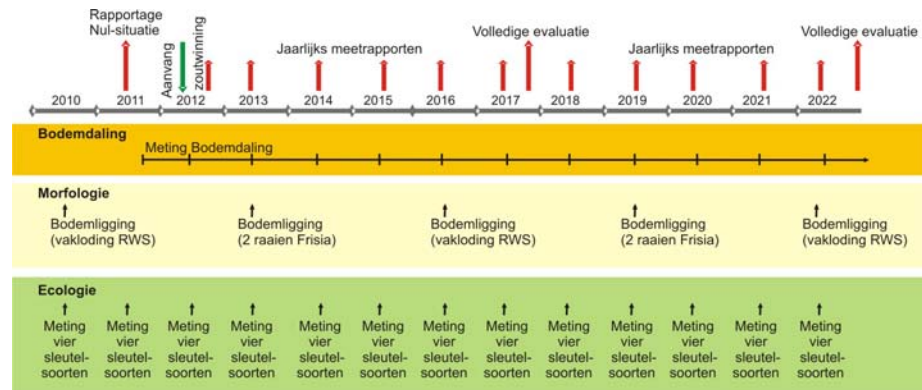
Rapportage Nul-situatie

Aanvang zoutwinning

Jaarlijks meetrapporten

Volledige evaluatie

Jaarlijks meetrapporten

Volledige evaluatie

2010 2011 2012 2013 2014 2015 2016 2017 2018 2019 2020 2021 2022

Bodemdaling

Meting Bodemdaling

Morfologie

Bodemligging (vakloding RWS)

Bodemligging (2 raaien Frisia)

Bodemligging (vakloding RWS)

Bodemligging (2 raaien Frisia)

Bodemligging (vakloding RWS)

Ecologie

Meting vier sleutelsoorten

Meting vier sleutelsoorten

Meting vier sleutelsoorten

Meting vier sleutelsoorten

Meting vier sleutelsoorten

Meting vier sleutelsoorten

Meting vier sleutelsoorten

Meting vier sleutelsoorten

Meting vier sleutelsoorten

Meting vier sleutelsoorten

Meting vier sleutelsoorten

Meting vier sleutelsoorten

Meting vier sleutelsoorten